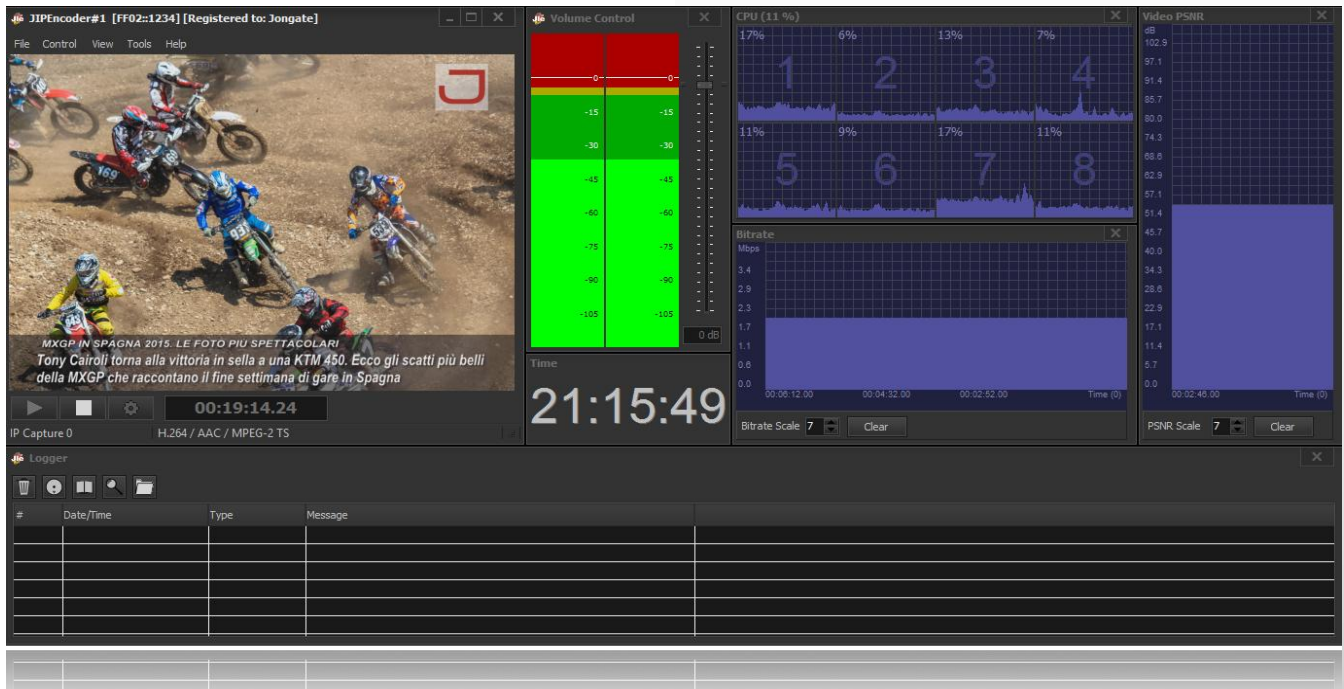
JIPEncoder#1 [FF02::1234] [Registered to: Jongate]

File Control View Tools Help

MXGP IN SPAGNA 2015. LE FOTO PIU SPETTACOLARI
Tony Cairoli torna alla vittoria in sella a una KTM 450. Ecco gli scatti più belli della MXGP che raccontano il fine settimana di gare in Spagna

00:19:14.24

IP Capture 0 H.264 / AAC / MPEG-2 TS

Volume Control

-0- -0-
-15 -15
-30 -30
-45 -45
-60 -60
-75 -75
-90 -90
-105 -105

0 dB

Time

21:15:49

CPU (11 %)

17% 1
6% 2
13% 3
7% 4
11% 5
9% 6
17% 7
11% 8

Bitrate

Mbps
3.4
2.9
2.3
1.7
1.1
0.6
0.0

00:06:12.00 00:04:32.00 00:02:52.00 Time (0)

Bitrate Scale 7 Clear

Video PSNR

dB
102.9
97.1
91.4
85.7
80.0
74.3
68.6
62.9
57.1
51.4
45.7
40.0
34.3
28.6
22.9
17.1
11.4
5.7
0.0

00:02:46.00 Time (0)

PSNR Scale 7 Clear

Logger

| # | Date/Time | Type | Message |
|---|---|---|---|
| | | | |